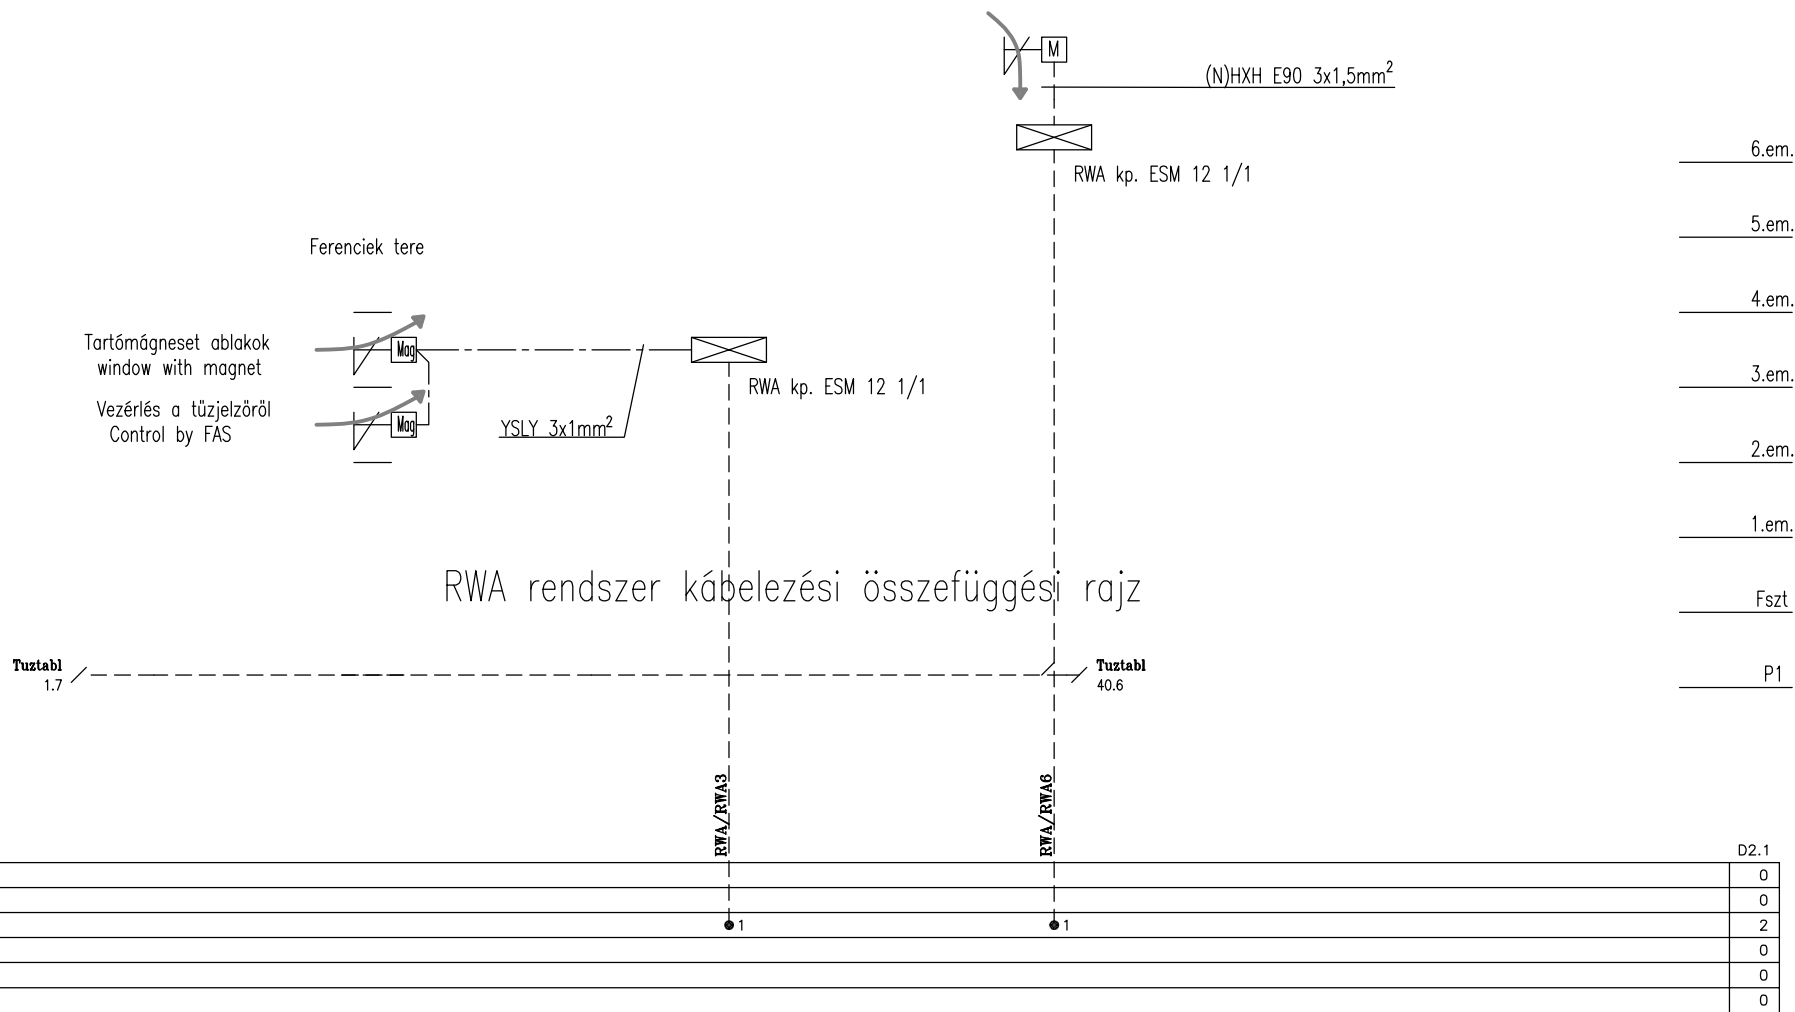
M

(N)HXH E90 3x1,5mm$^2$

RWA kp. ESM 12 1/1

6.em.

5.em.

4.em.

3.em.

2.em.

1.em.

Fszt

P1

Ferenciek tere

Tartómágneset ablakok
window with magnet

Vezérlés a tüzjelzöröl
Control by FAS

Mag

Mag

YSLY 3x1mm$^2$

RWA kp. ESM 12 1/1

RWA rendszer kábelezési összefüggési rajz

Tuztabl
1.7

Tuztabl
40.6

RWA/RWA3

RWA/RWA6

D2.1
0
0
2
0
0
0

1

1